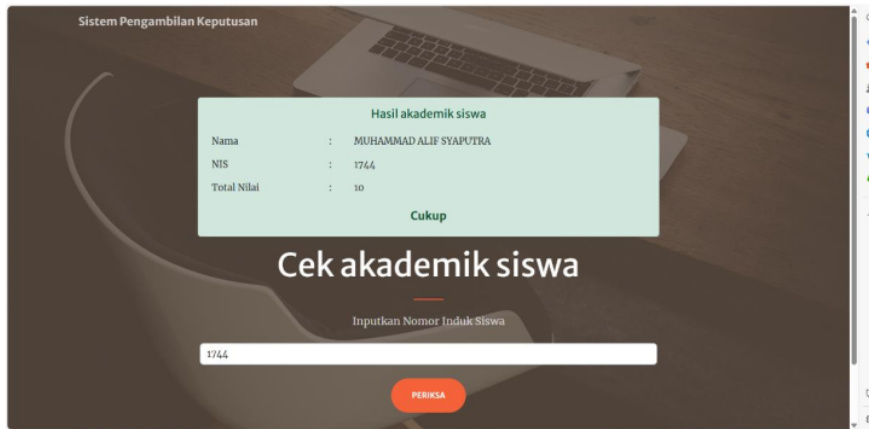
Sistem Pengambilan Keputusan

Hasil akademik siswa

| Nama | : | MUHAMMAD ALIF SYAPUTRA |
|---|---|---|
| NIS | : | 1744 |
| Total Nilai | : | 10 |

Cukup

Cek akademik siswa

Inputkan Nomor Induk Siswa

1744

PERIKSA